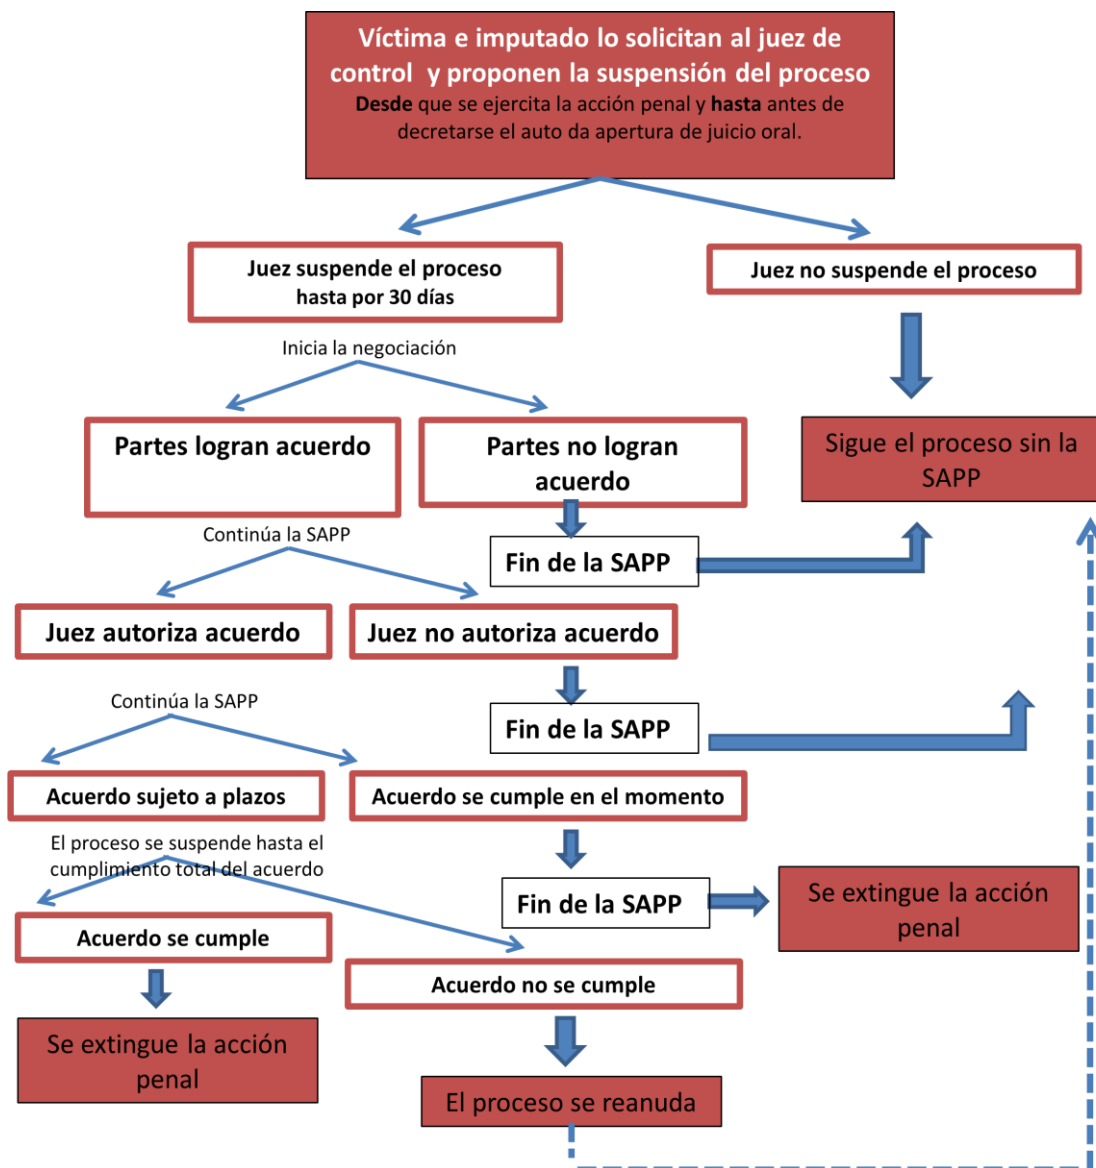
Víctima e imputado lo solicitan al juez de control y proponen la suspensión del proceso
Desde que se ejercita la acción penal y hasta antes de decretarse el auto da apertura de juicio oral.

Juez suspende el proceso hasta por 30 días

Juez no suspende el proceso

Inicia la negociación

Partes logran acuerdo

Partes no logran acuerdo

Sigue el proceso sin la SAPP

Continúa la SAPP

Fin de la SAPP

Juez autoriza acuerdo

Juez no autoriza acuerdo

Continúa la SAPP

Fin de la SAPP

Acuerdo sujeto a plazos

Acuerdo se cumple en el momento

El proceso se suspende hasta el cumplimiento total del acuerdo

Fin de la SAPP

Se extingue la acción penal

Acuerdo se cumple

Acuerdo no se cumple

Se extingue la acción penal

El proceso se reanuda